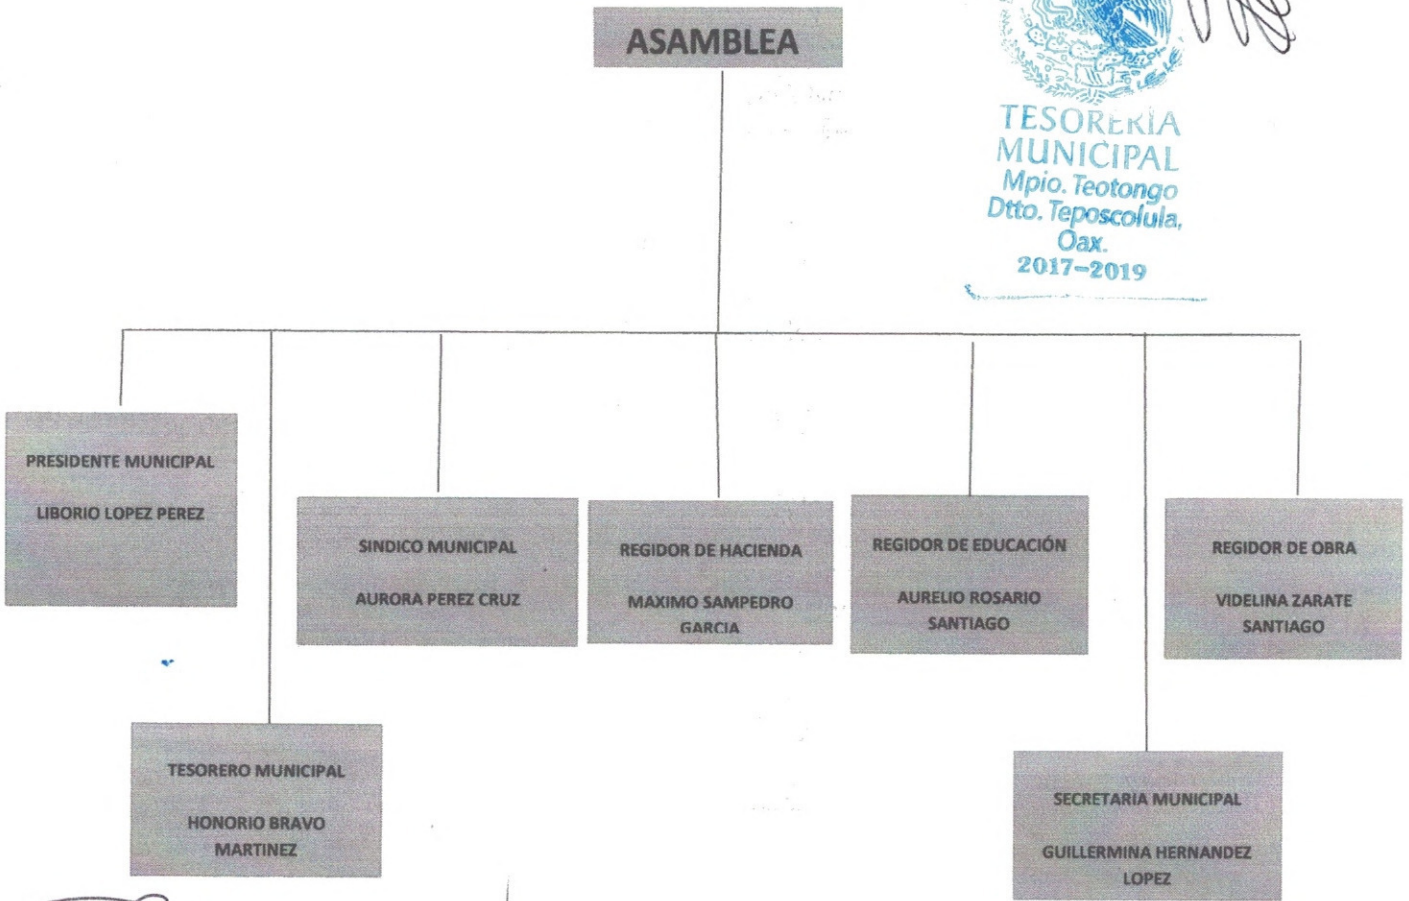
ASAMBLEA

TESORERIA MUNICIPAL
Mpio. Teotongo
Dtto. Teposcolula, Oax.
2017–2019

PRESIDENTE MUNICIPAL

LIBORIO LOPEZ PEREZ

SINDICO MUNICIPAL

AURORA PEREZ CRUZ

REGIDOR DE HACIENDA

MAXIMO SAMPEDRO GARCIA

REGIDOR DE EDUCACIÓN

AURELIO ROSARIO SANTIAGO

REGIDOR DE OBRA

VIDELINA ZARATE SANTIAGO

TESORERO MUNICIPAL

HONORIO BRAVO MARTINEZ

SECRETARIA MUNICIPAL

GUILLERMINA HERNANDEZ LOPEZ